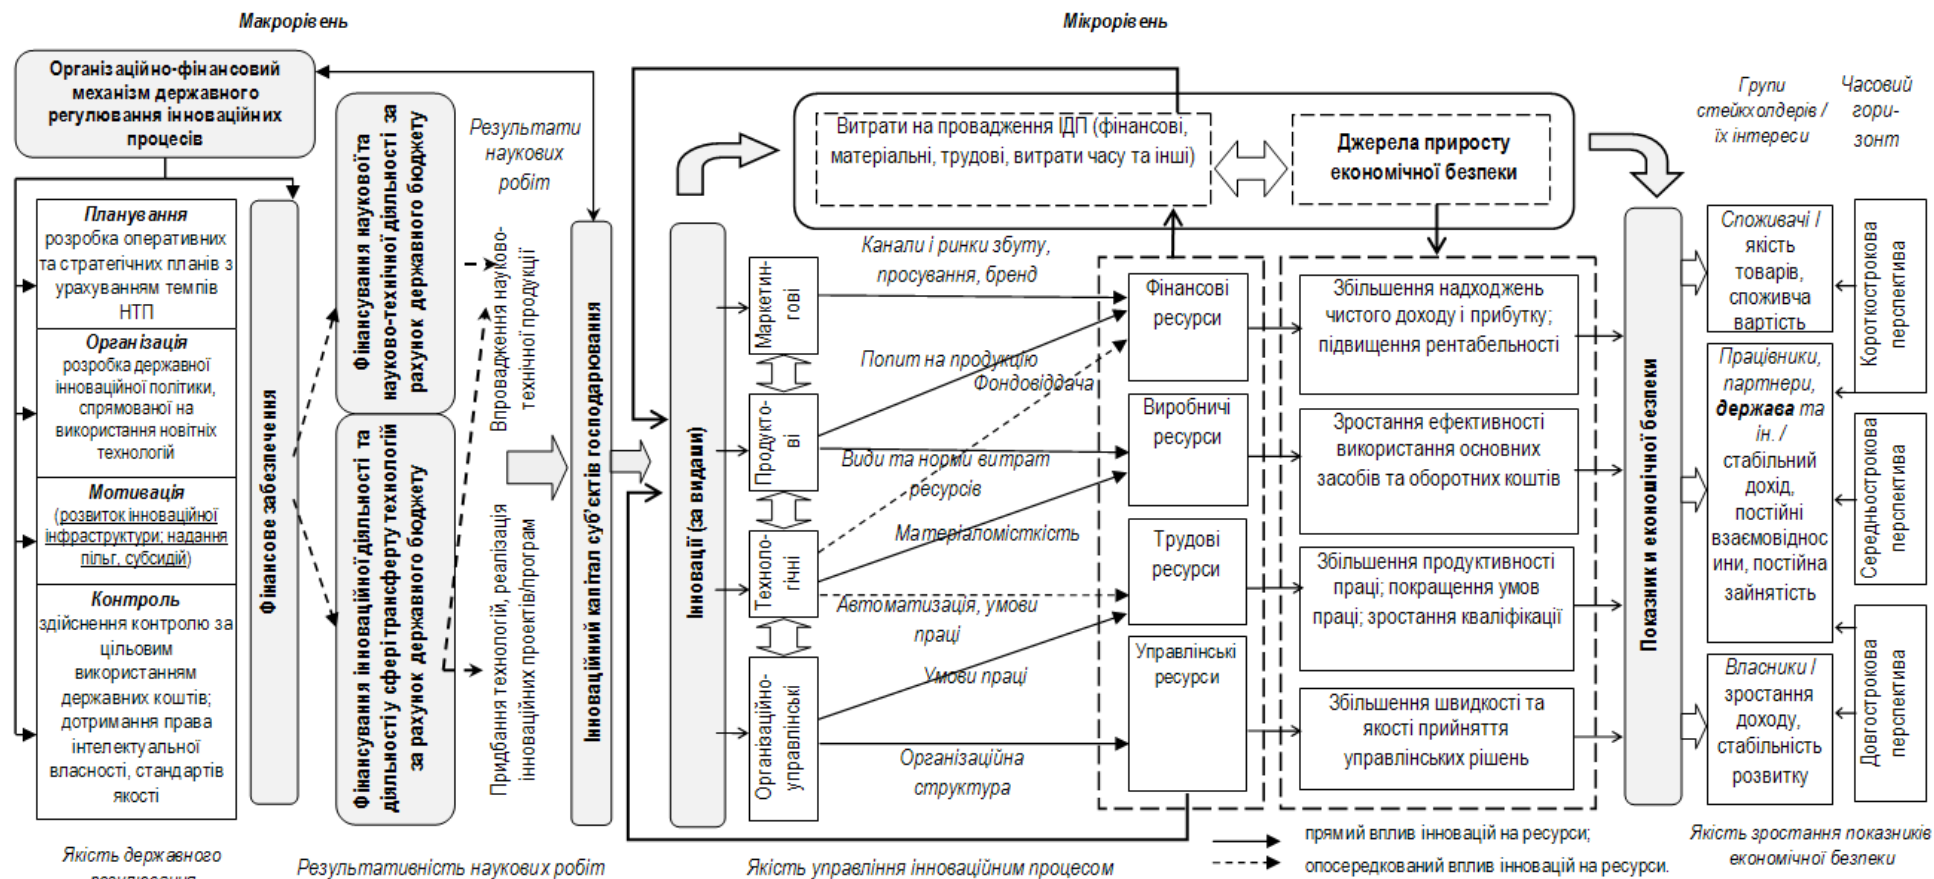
Макрорівень

Мікрорівень

Організаційно-фінансовий механізм державного регулювання інноваційних процесів

Планування
розробка оперативних та стратегічних планів з урахуванням темпів НТП

Організація
розробка державної інноваційної політики, спрямованої на використання новітніх технологій

Мотивація
(розвиток інноваційної інфраструктури; надання пільг, субсидій)

Контроль
здійснення контролю за цільовим використанням державних коштів; дотримання права інтелектуальної власності, стандартів якості

Фінансове забезпечення

Фінансування наукової та науково-технічної діяльності за рахунок державного бюджету

Фінансування інноваційної діяльності та діяльності у сфері трансферу технологій за рахунок державного бюджету

Результати наукових робіт

Впровадження науково-технічної продукції

Придбання технологій, реалізація інноваційних проектів/програм

Інноваційний капітал суб'єктів господарювання

Інновації (за видами)

Маркетингові

Продуктові

Технологічні

Організаційно-управлінські

Витрати на провадження ІДП (фінансові, матеріальні, трудові, витрати часу та інші)

Джерела приросту економічної безпеки

Канали і ринки збуту, просування, бренд

Попит на продукцію

Фондовіддача

Види та норми витрат ресурсів

Матеріаломісткість

Автоматизація, умови праці

Умови праці

Організаційна структура

Фінансові ресурси

Виробничі ресурси

Трудові ресурси

Управлінські ресурси

Збільшення надходжень чистого доходу і прибутку; підвищення рентабельності

Зростання ефективності використання основних засобів та оборотних коштів

Збільшення продуктивності праці; покращення умов праці; зростання кваліфікації

Збільшення швидкості та якості прийняття управлінських рішень

Показник економічної безпеки

Групи стейкхолдерів / їх інтереси

Часовий горизонт

Споживачі / якість товарів, споживча вартість

Працівники, партнери, держава та ін. / стабільний дохід, постійні взаємовідносини, постійна зайнятість

Власники / зростання доходу, стабільність розвитку

Короткострокова перспектива

Середньострокова перспектива

Довгострокова перспектива

Якість державного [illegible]

Результативність наукових робіт

Якість управління інноваційним процесом

прямий вплив інновацій на ресурси;

опосередкований вплив інновацій на ресурси.

Якість зростання показників економічної безпеки